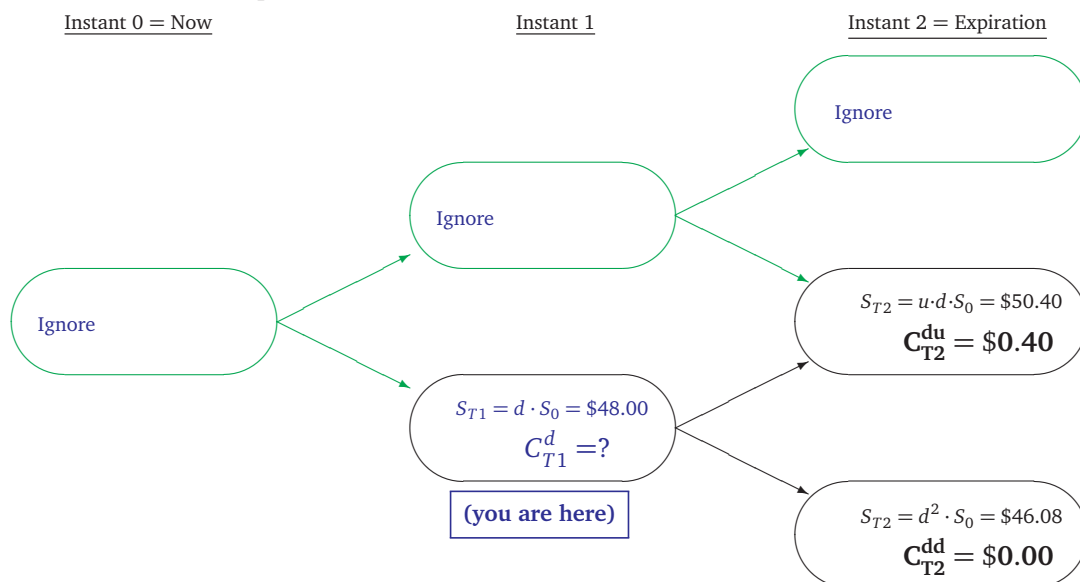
Instant 0 = Now

Instant 1

Instant 2 = Expiration

Ignore

Ignore

Ignore

$S_{T2} = u \cdot d \cdot S_0 = \$50.40$
$\mathbf{C_{T2}^{du} = \$0.40}$

$S_{T1} = d \cdot S_0 = \$48.00$
$C_{T1}^{d} = ?$

(you are here)

$S_{T2} = d^2 \cdot S_0 = \$46.08$
$\mathbf{C_{T2}^{dd} = \$0.00}$